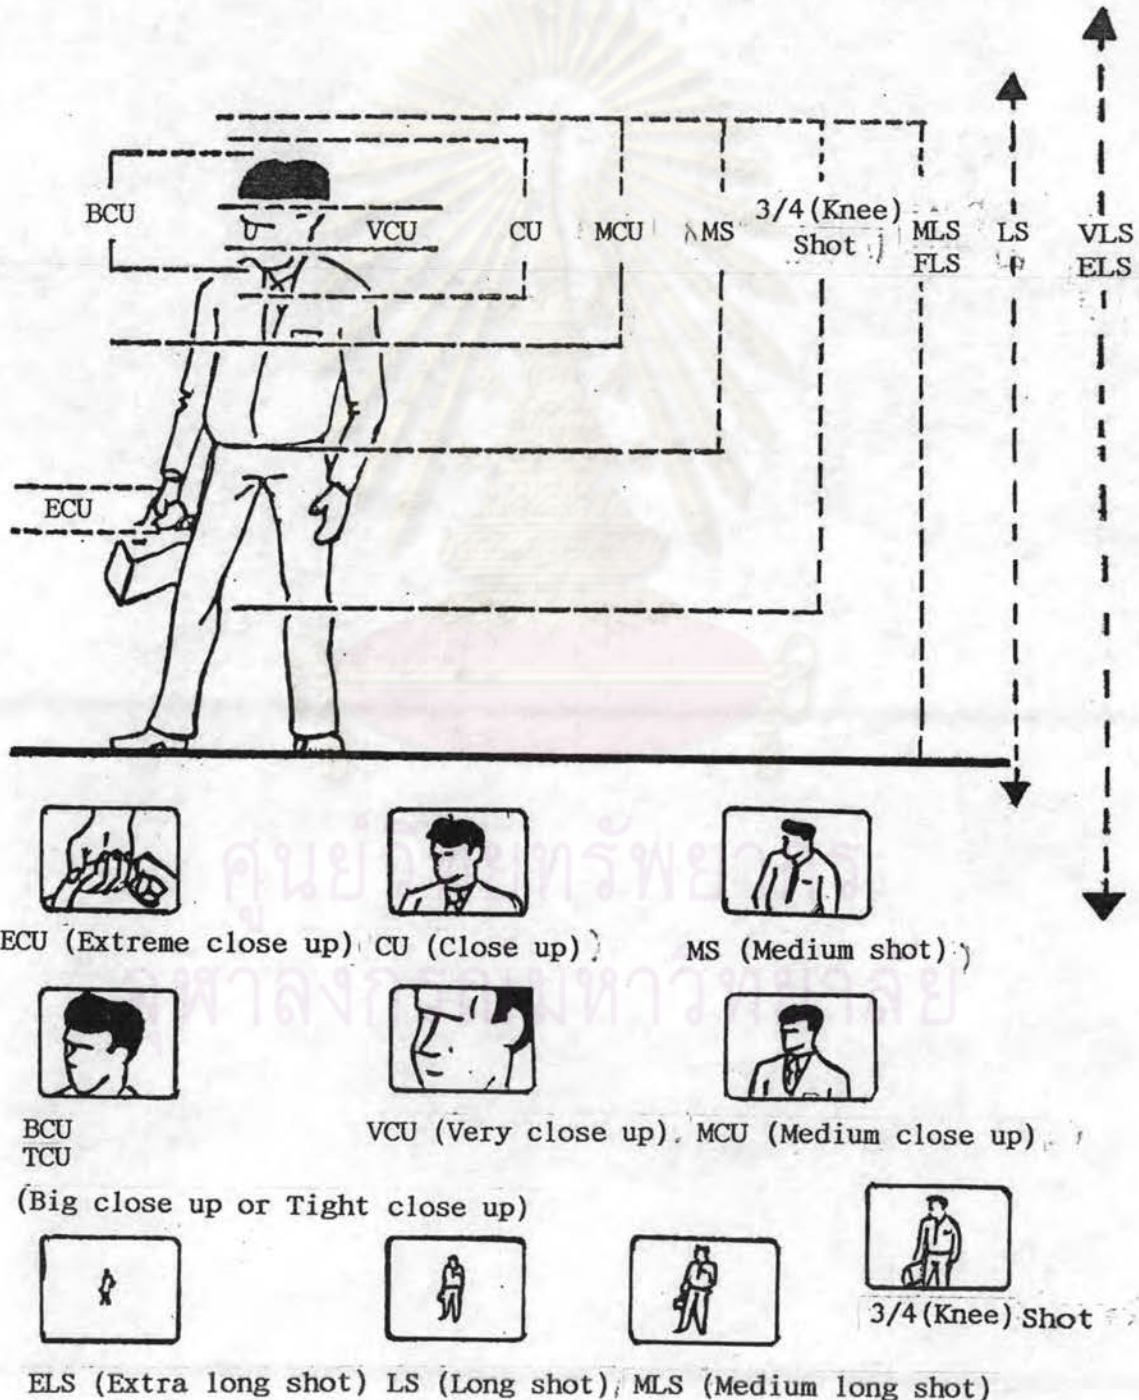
BCU

VCU

CU

MCU

MS

3/4 (Knee) Shot

MLS
FLS

LS

VLS
ELS

ECU

ศูนย์วิทยทรัพยากร
จุฬาลงกรณ์มหาวิทยาลัย

ECU (Extreme close up)

CU (Close up)

MS (Medium shot)

BCU
TCU
(Big close up or Tight close up)

VCU (Very close up)

MCU (Medium close up)

3/4 (Knee) Shot

ELS (Extra long shot)

LS (Long shot)

MLS (Medium long shot)